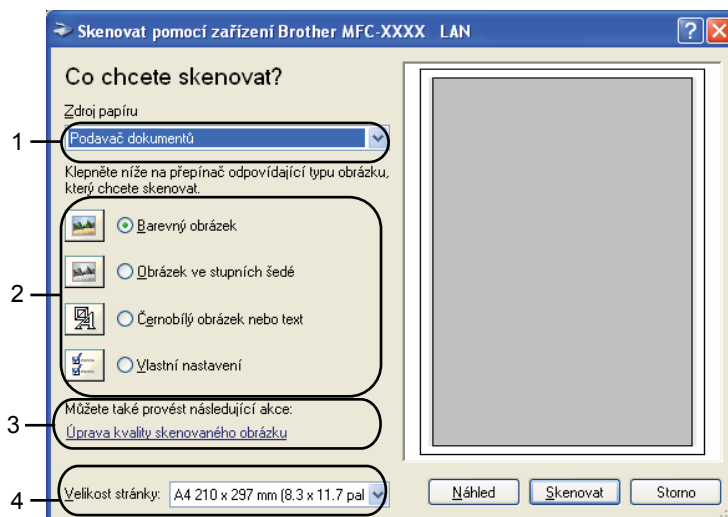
Skenovat pomocí zařízení Brother MFC-XXXX LAN

Co chcete skenovat?

Zdroj papíru

1

Podavač dokumentů

Klepněte níže na přepínač odpovídající typu obrázku, který chcete skenovat.

2

Barevný obrázek

Obrázek ve stupních šedé

Černobílý obrázek nebo text

Vlastní nastavení

3

Můžete také provést následující akce:

Úprava kvality skenovaného obrázku

4

Velikost stránky: A4 210 x 297 mm (8.3 x 11.7 pal

Náhled

Skenovat

Storno